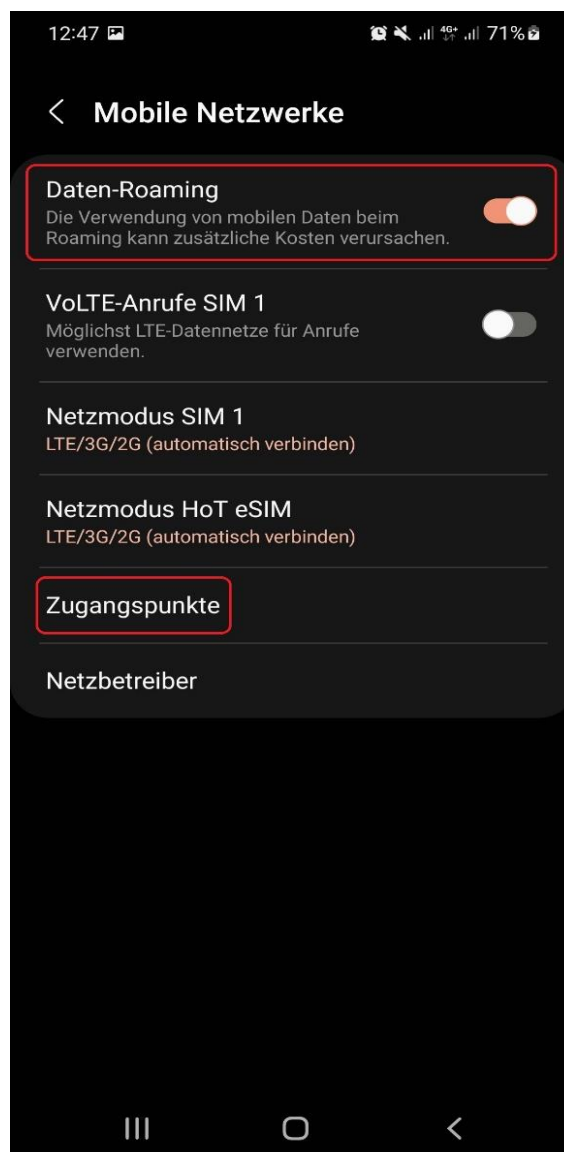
12:47 4G+ 71%

Mobile Netzwerke

Daten-Roaming
Die Verwendung von mobilen Daten beim Roaming kann zusätzliche Kosten verursachen.

VoLTE-Anrufe SIM 1
Möglichst LTE-Datennetze für Anrufe verwenden.

Netzmodus SIM 1
LTE/3G/2G (automatisch verbinden)

Netzmodus HoT eSIM
LTE/3G/2G (automatisch verbinden)

Zugangspunkte

Netzbetreiber